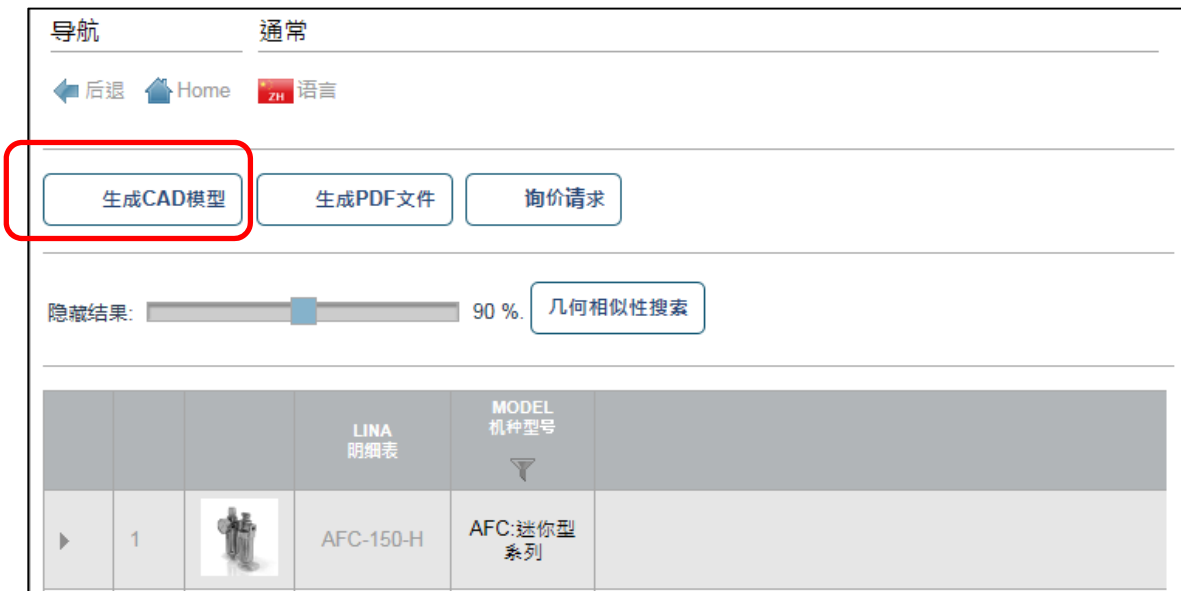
导航

通常

后退 Home ZH 语言

生成CAD模型 生成PDF文件 询价请求

隐藏结果: 90 %. 几何相似性搜索

| | | | LINA 明细表 | MODEL 机种型号 | |
|---|---|---|---|---|---|
| | 1 | | AFC-150-H | AFC:迷你型系列 | |